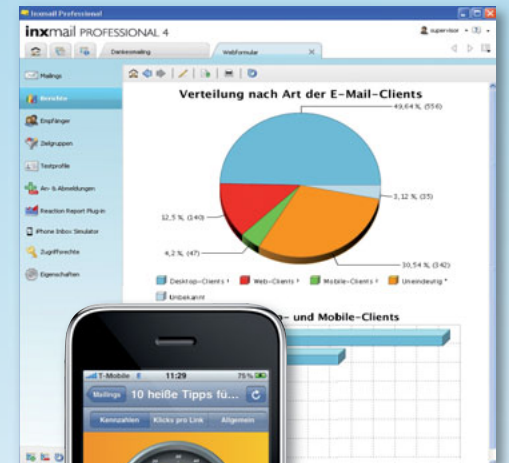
Inxmail Professional

inxmail PROFESSIONAL 4

supervisor

Dankesmailing

Webformular

Mailings

Berichte

Empfänger

Zielgruppen

Testprofile

An- & Abmeldungen

Reaction Report Plug-in

iPhone Inbox Simulator

Zugriffsrechte

Eigenschaften

Verteilung nach Art der E-Mail-Clients

49,64 % (554)

3,12 % (35)

12,5 % (140)

4,2 % (47)

30,54 % (342)

Desktop-Clients

Web-Clients

Mobile-Clients

Uneindeutig

Unbekannt

- und Mobile-Clients

T-Mobile

11:29

75 %

Mailings

10 heiße Tipps fü...

Kennzahlen

Klicks pro Link

Allgemein